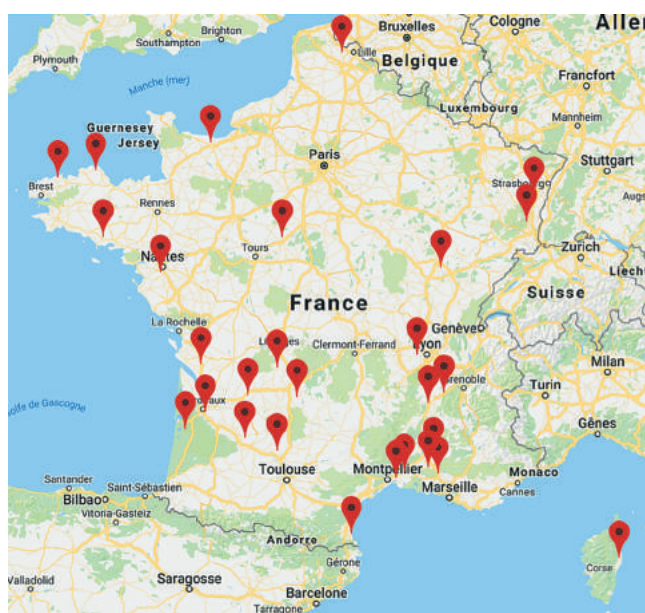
Brighton
Southampton
Plymouth
Bruxelles
Cologne
Allem
Lille
Belgique
Francfort
Manche (mer)
Luxembourg
Mannheim
Guernesey
Jersey
Paris
Stuttgart
Brest
Strasbourg
Rennes
Augs
Tours
Nantes
Zurich
Liech
France
Suisse
La Rochelle
Genève
Limoges
Clermont-Ferrand
Lyon
Milan
Grenoble
Turin
Bordeaux
Golfe de Gascogne
Gênes
Santander
Toulouse
Montpellier
Monaco
Saint-Sébastien
Marseille
Cannes
Bilbao
Vitoria-Gasteiz
Andorre
Gérone
Corse
Valladolid
Saragosse
Barcelone
Tarragone